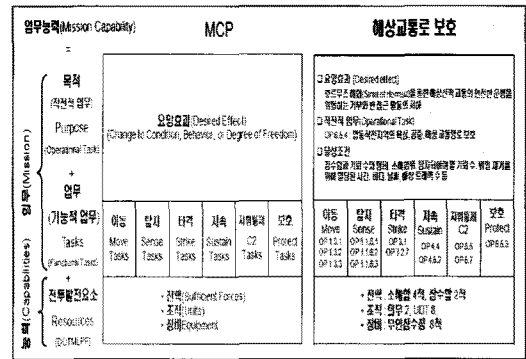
임무능력(Mission Capability)
=
목적
(작전적 임무)
Purpose
(Operational Tasks)
+
업무
(기능적 업무)
Tasks
(Functional Tasks)
+
전투발전요소
Resources
(DOTMLPF)

임무(Mission)
능력(Capabilities)

MCP

요망효과(Desired Effect)
(Change to Condition, Behavior, or Degree of Freedom)

| 이동 Move Tasks | 탐지 Sense Tasks | 타격 Strike Tasks | 지속 Sustain Tasks | 지휘통제 C2 Tasks | 보호 Protect Tasks |
|---|---|---|---|---|---|

- 전력(Sufficient Forces)
- 조직(Units)
- 장비(Equipment)

해상교통로 보호

ㅁ 요망효과(Desired effect)
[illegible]
ㅁ 작전적 임무(Operational Tasks)
OP 6.6.4 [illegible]
ㅁ 달성조건
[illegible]

| 이동 Move | 탐지 Sense | 타격 Strike | 지속 Sustain | 지휘통제 C2 | 보호 Protect |
|---|---|---|---|---|---|
| OP 1.3.1 OP 1.3.2 OP 1.3.3 | OP 1.8.1 OP 1.8.2 OP 1.8.3 | OP 3.1 OP 3.2 | OP 4.4 OP 4.5 | OP 5.5 OP 5.7 | OP 6.6.3 |

- 전력 : 소해함 4척, 잠수함 2척
- 조직 : 임무 2, UDT 8
- 장비 : 무인잠수정 6척